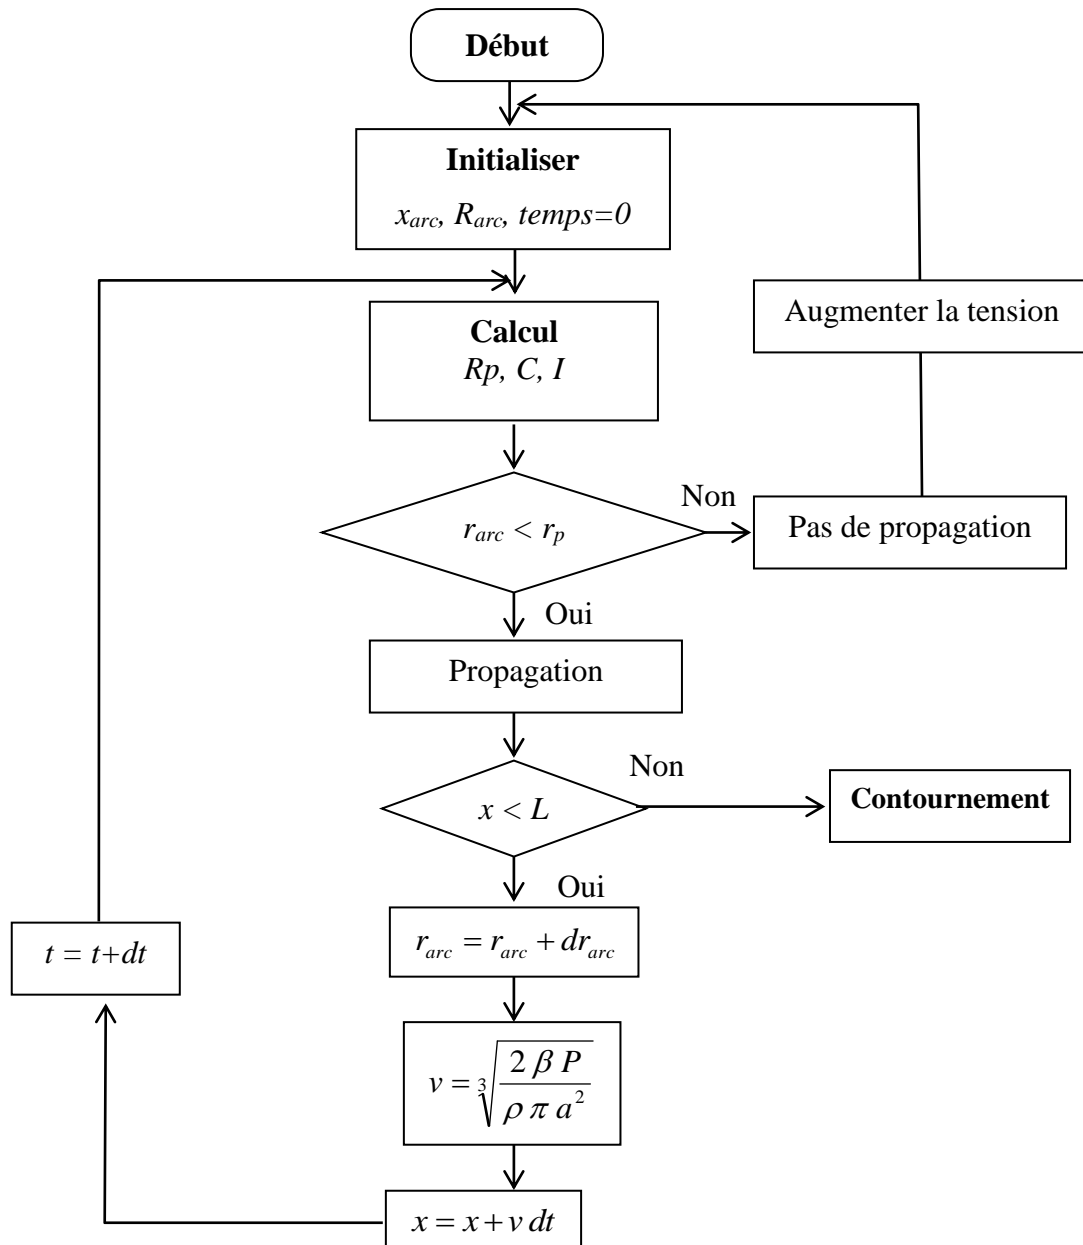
Début

Initialiser
$x_{arc}$, $R_{arc}$, $temps=0$

Augmenter la tension

Calcul
$Rp$, $C$, $I$

$r_{arc} < r_p$

Non

Pas de propagation

Oui

Propagation

$x < L$

Non

Contournement

Oui

$r_{arc} = r_{arc} + dr_{arc}$

$t = t+dt$

$v = \sqrt[3]{\frac{2 \beta P}{\rho \pi a^2}}$

$x = x + v\, dt$